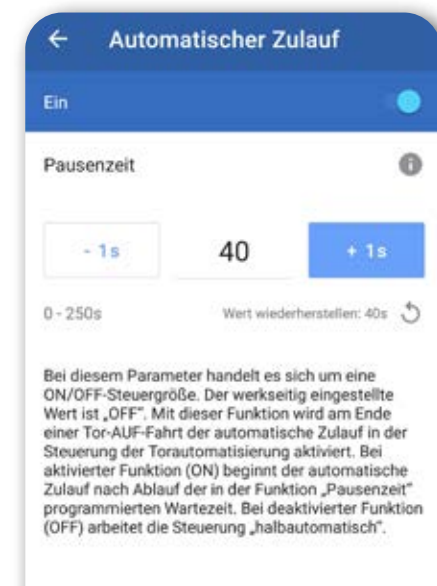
← Automatischer Zulauf

Ein

Pausenzeit

- 1s

40

+ 1s

0 - 250s

Wert wiederherstellen: 40s

Bei diesem Parameter handelt es sich um eine ON/OFF-Steuergröße. Der werkseitig eingestellte Wert ist „OFF". Mit dieser Funktion wird am Ende einer Tor-AUF-Fahrt der automatische Zulauf in der Steuerung der Torautomatisierung aktiviert. Bei aktivierter Funktion (ON) beginnt der automatische Zulauf nach Ablauf der in der Funktion „Pausenzeit" programmierten Wartezeit. Bei deaktivierter Funktion (OFF) arbeitet die Steuerung „halbautomatisch".